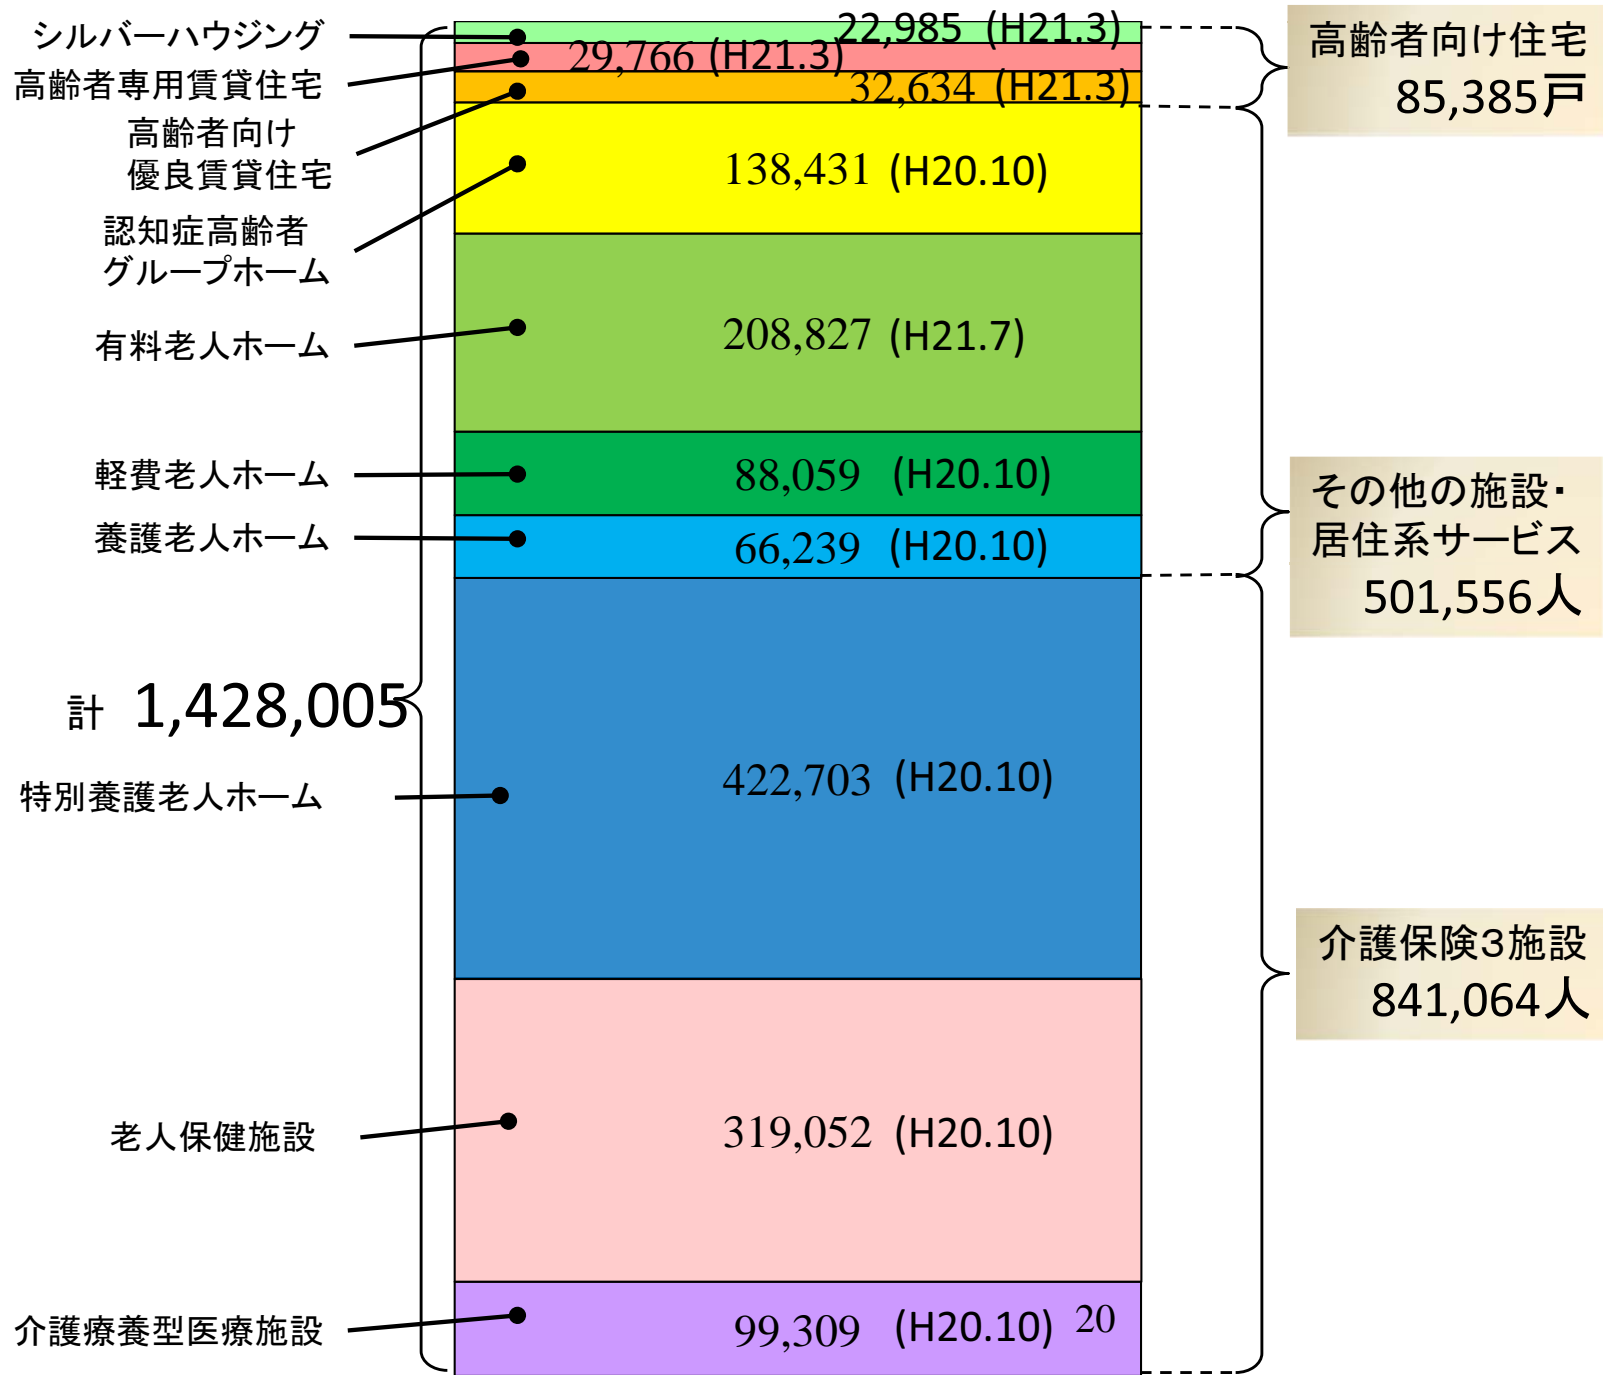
シルバーハウジング
高齢者専用賃貸住宅
高齢者向け優良賃貸住宅
認知症高齢者グループホーム
有料老人ホーム
軽費老人ホーム
養護老人ホーム
計 1,428,005
特別養護老人ホーム
老人保健施設
介護療養型医療施設

22,985 (H21.3)
29,766 (H21.3)
32,634 (H21.3)
138,431 (H20.10)
208,827 (H21.7)
88,059 (H20.10)
66,239 (H20.10)
422,703 (H20.10)
319,052 (H20.10)
99,309 (H20.10) 20

高齢者向け住宅
85,385戸

その他の施設・居住系サービス
501,556人

介護保険3施設
841,064人